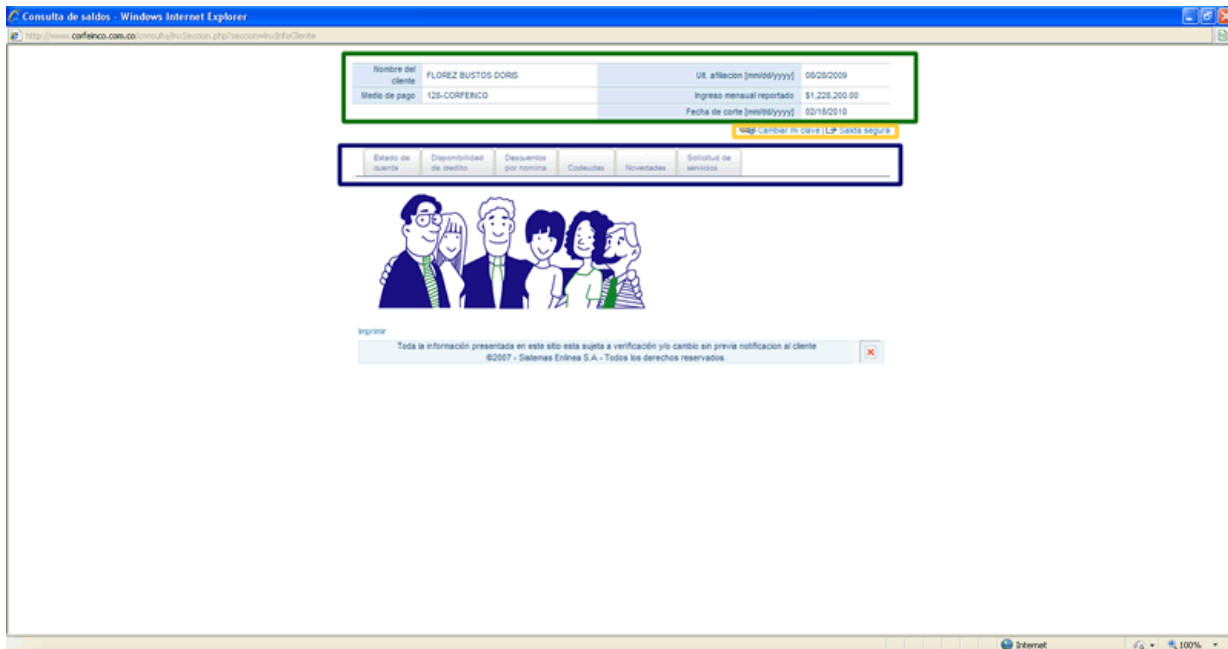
Consulta de saldos - Windows Internet Explorer

http://www.corfeinco.com.co/consulta/InvSeccion.php?seccion=InvInfoCliente

| Nombre del cliente | FLOREZ BUSTOS DORIS | Ult. afiliacion [mm/dd/yyyy] | 08/28/2009 |
|---|---|---|---|
| Medio de pago | 128-CORFEINCO | Ingreso mensual reportado | $1,228,200.00 |
| | | Fecha de corte [mm/dd/yyyy] | 02/18/2010 |

Cambiar mi clave | Salida segura

Estado de cuenta | Disponibilidad de credito | Descuentos por nomina | Codeudas | Novedades | Solicitud de servicios

Imprimir

Toda la información presentada en este sitio esta sujeta a verificación y/o cambio sin previa notificacion al cliente
©2007 - Sistemas Enlinea S.A - Todos los derechos reservados.

Internet
100%